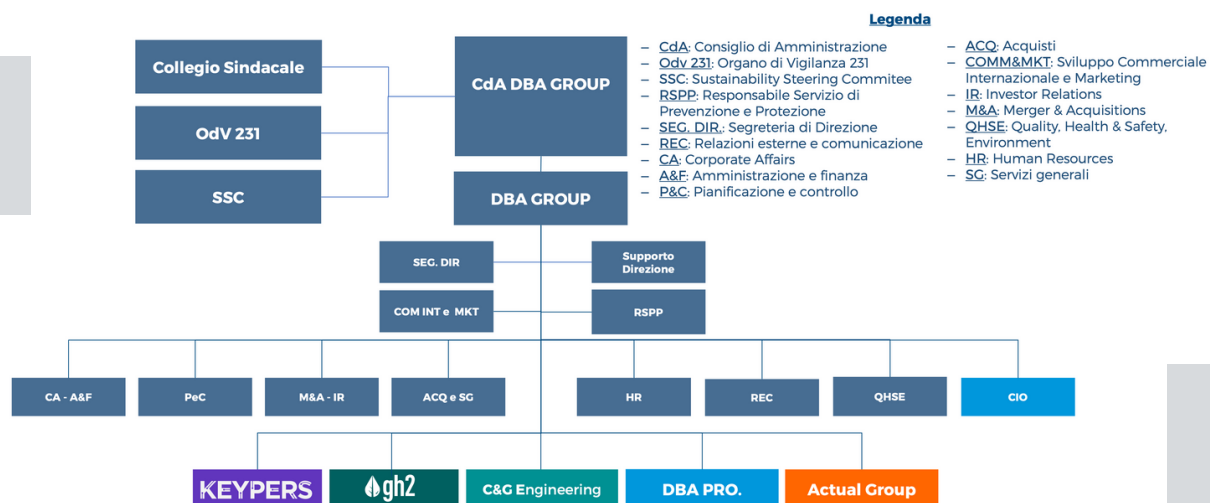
Collegio Sindacale

OdV 231

SSC

CdA DBA GROUP

DBA GROUP

Legenda

– CdA: Consiglio di Amministrazione
– Odv 231: Organo di Vigilanza 231
– SSC: Sustainability Steering Commitee
– RSPP: Responsabile Servizio di Prevenzione e Protezione
– SEG. DIR.: Segreteria di Direzione
– REC: Relazioni esterne e comunicazione
– CA: Corporate Affairs
– A&F: Amministrazione e finanza
– P&C: Pianificazione e controllo

– ACQ: Acquisti
– COMM&MKT: Sviluppo Commerciale Internazionale e Marketing
– IR: Investor Relations
– M&A: Merger & Acquisitions
– QHSE: Quality, Health & Safety, Environment
– HR: Human Resources
– SG: Servizi generali

SEG. DIR

Supporto Direzione

COM INT e MKT

RSPP

CA - A&F

PeC

M&A - IR

ACQ e SG

HR

REC

QHSE

CIO

KEYPERS

gh2

C&G Engineering

DBA PRO.

Actual Group